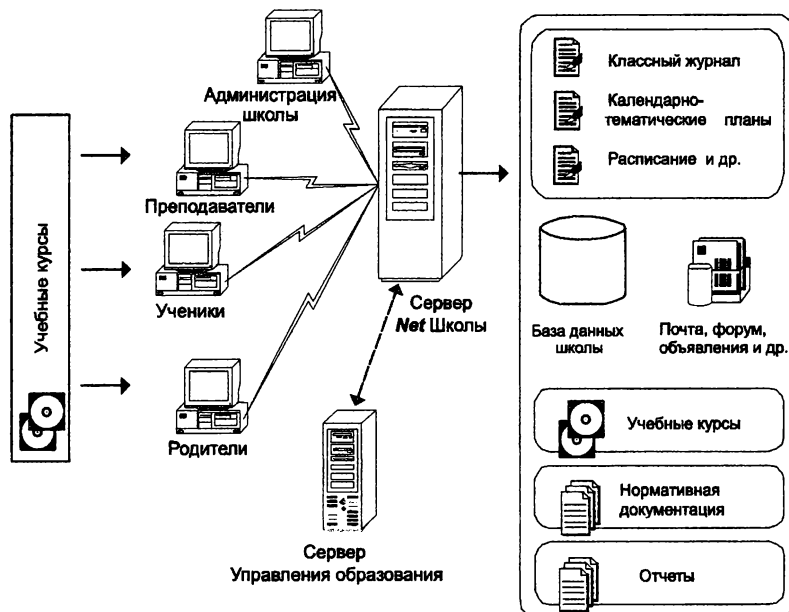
Учебные курсы

Администрация школы

Преподаватели

Ученики

Родители

Сервер *Net* Школы

Сервер Управления образования

Классный журнал

Календарно-тематические планы

Расписание и др.

База данных школы

Почта, форум, объявления и др.

Учебные курсы

Нормативная документация

Отчеты